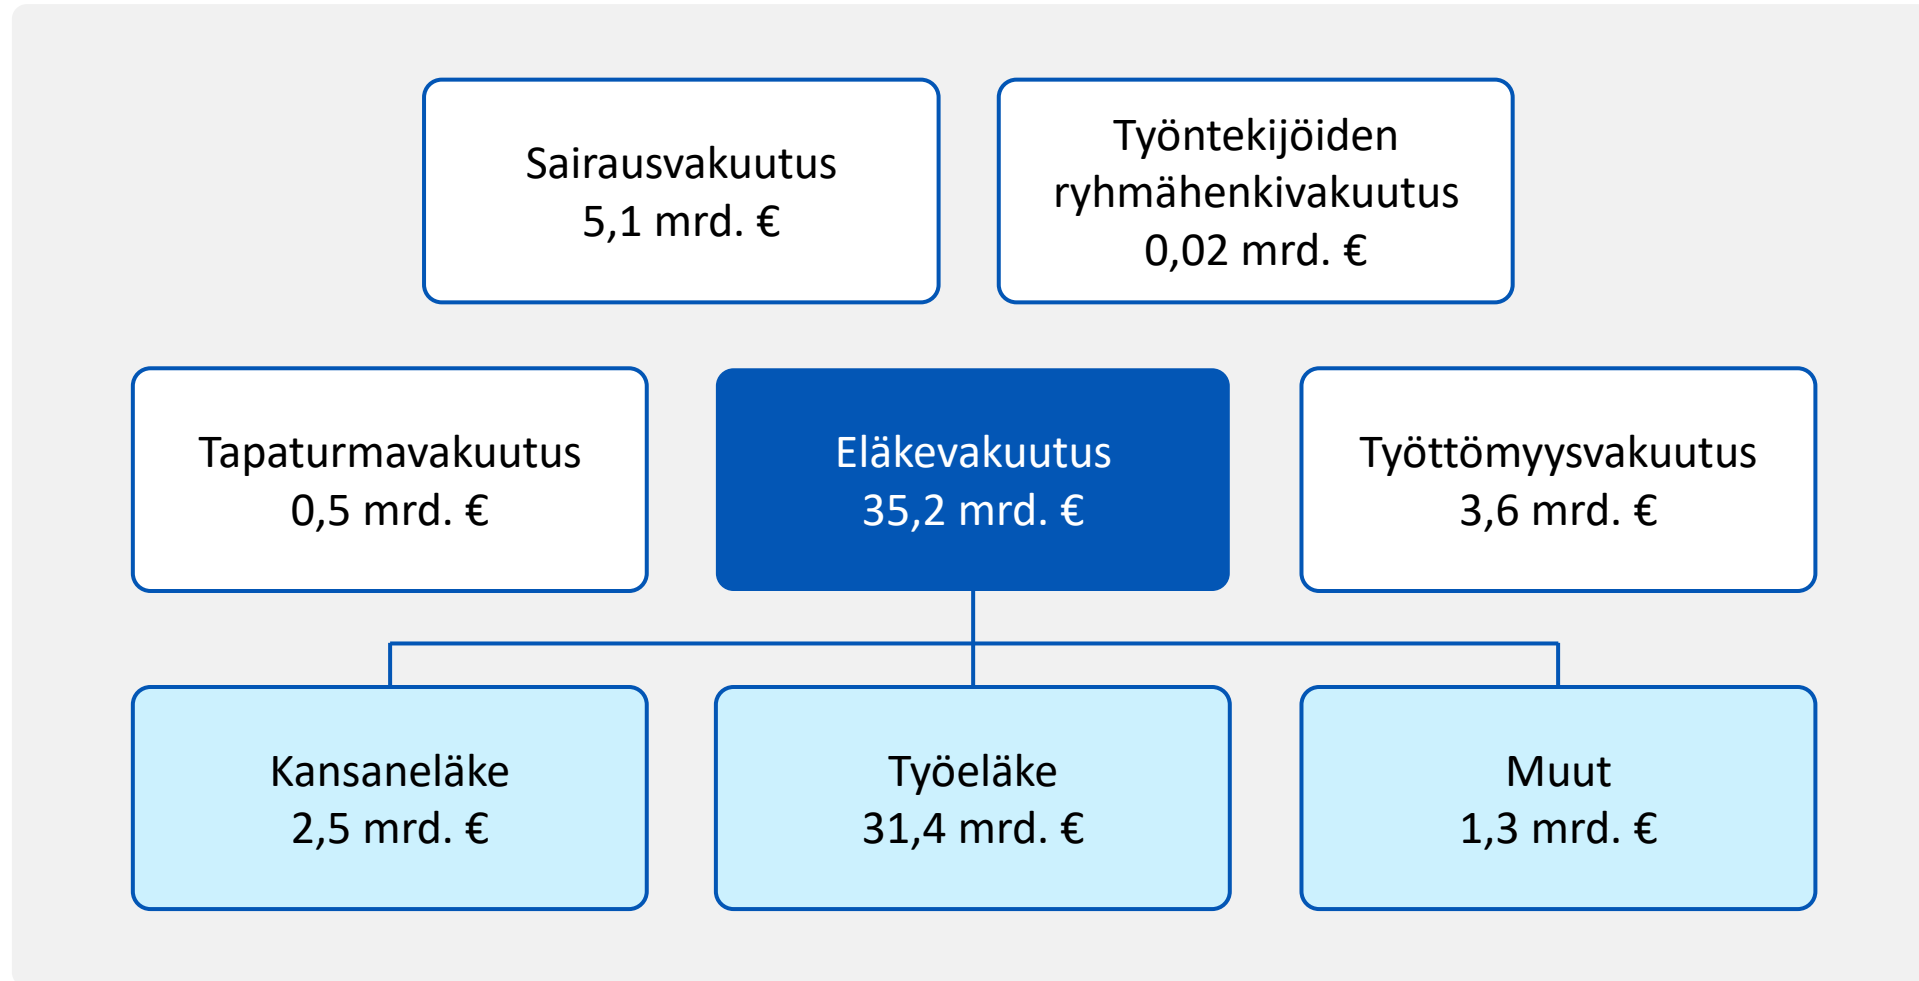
Sairausvakuutus
5,1 mrd. €

Työntekijöiden ryhmähenkivakuutus
0,02 mrd. €

Tapaturmavakuutus
0,5 mrd. €

Eläkevakuutus
35,2 mrd. €

Työttömyysvakuutus
3,6 mrd. €

Kansaneläke
2,5 mrd. €

Työeläke
31,4 mrd. €

Muut
1,3 mrd. €